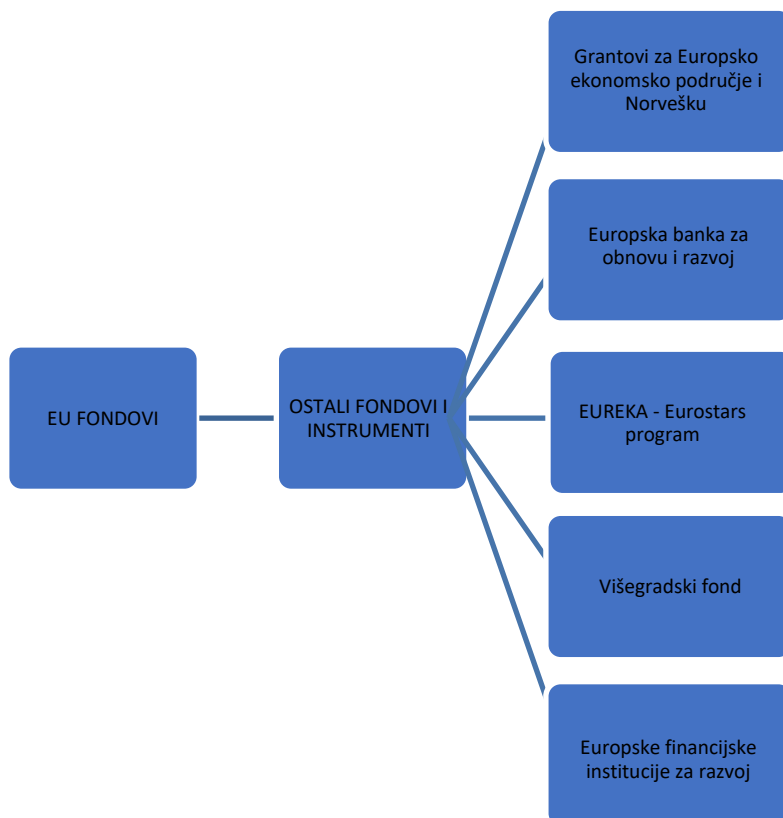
EU FONDOVI

OSTALI FONDOVI I INSTRUMENTI

Grantovi za Europsko ekonomsko područje i Norvešku

Europska banka za obnovu i razvoj

EUREKA - Eurostars program

Višegradski fond

Europske financijske institucije za razvoj